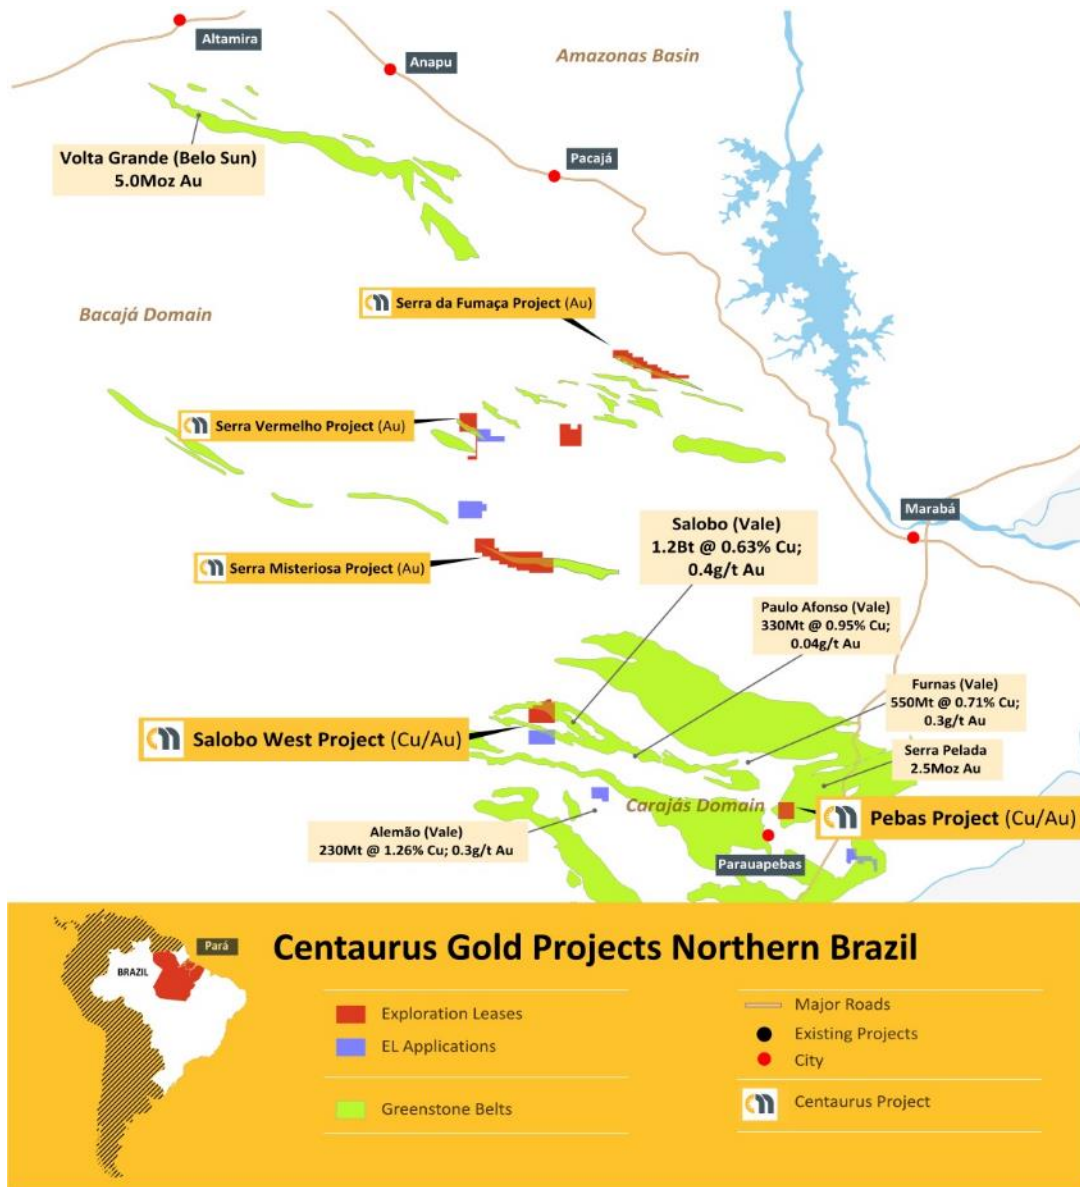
Altamira

Anapu

Amazonas Basin

Volta Grande (Belo Sun)
5.0Moz Au

Pacajá

Bacajá Domain

Serra da Fumaça Project (Au)

Serra Vermelho Project (Au)

Marabá

Salobo (Vale)
1.2Bt @ 0.63% Cu;
0.4g/t Au

Serra Misteriosa Project (Au)

Paulo Afonso (Vale)
330Mt @ 0.95% Cu;
0.04g/t Au

Furnas (Vale)
550Mt @ 0.71% Cu;
0.3g/t Au

Salobo West Project (Cu/Au)

Serra Pelada
2.5Moz Au

Carajás Domain

Pebas Project (Cu/Au)

Alemão (Vale)
230Mt @ 1.26% Cu; 0.3g/t Au

Parauapebas

Pará

BRAZIL

Centaurus Gold Projects Northern Brazil

Exploration Leases

EL Applications

Greenstone Belts

Major Roads

Existing Projects

City

Centaurus Project